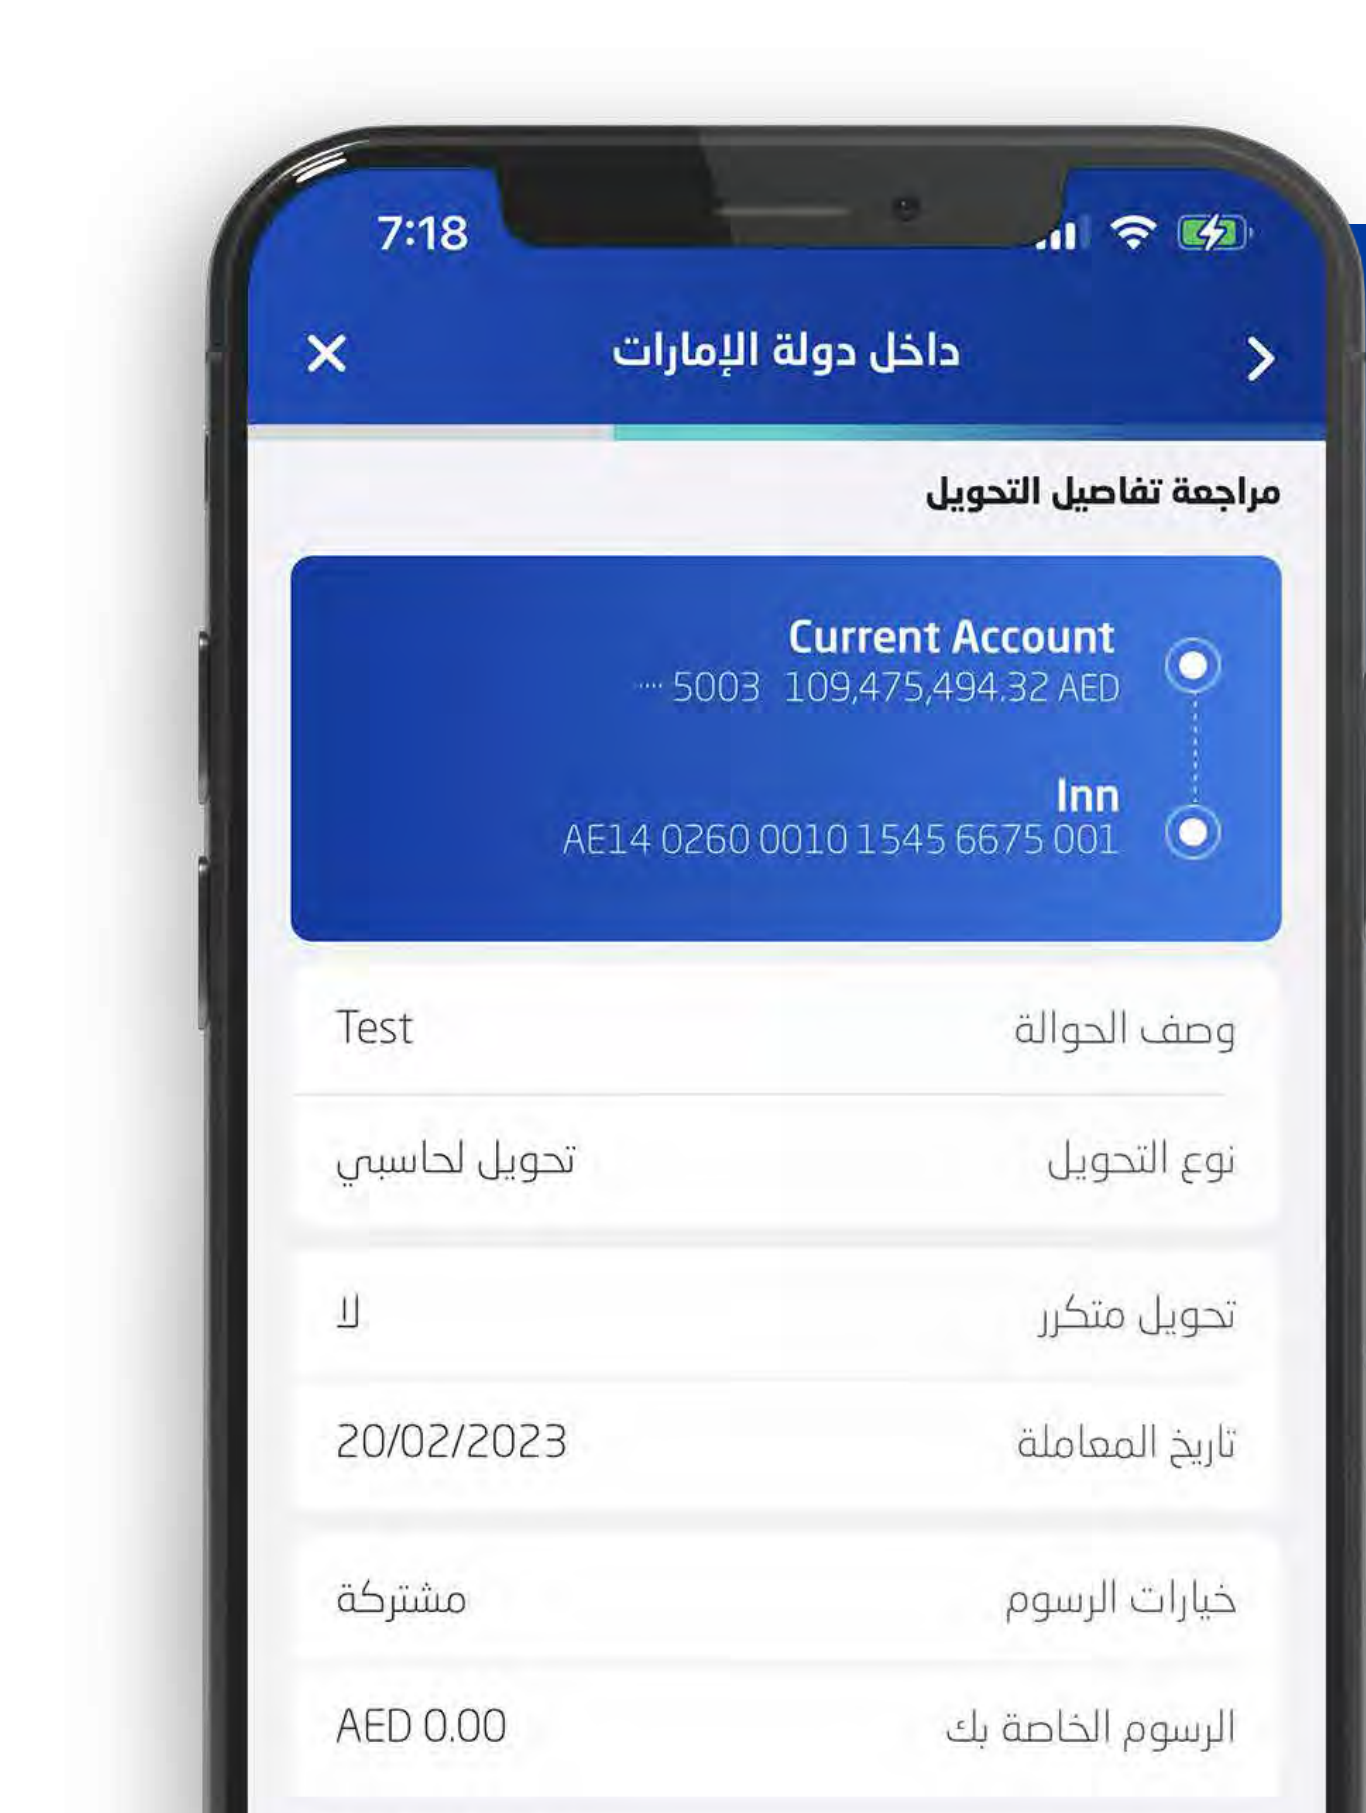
7:18

✕ داخل دولة الإمارات >

مراجعة تفاصيل التحويل

Current Account
···· 5003 109,475,494.32 AED

Inn
AE14 0260 0010 1545 6675 001

وصف الحوالة Test

نوع التحويل تحويل لحاسبي

تحويل متكرر لا

تاريخ المعاملة 20/02/2023

خيارات الرسوم مشتركة

الرسوم الخاصة بك AED 0.00